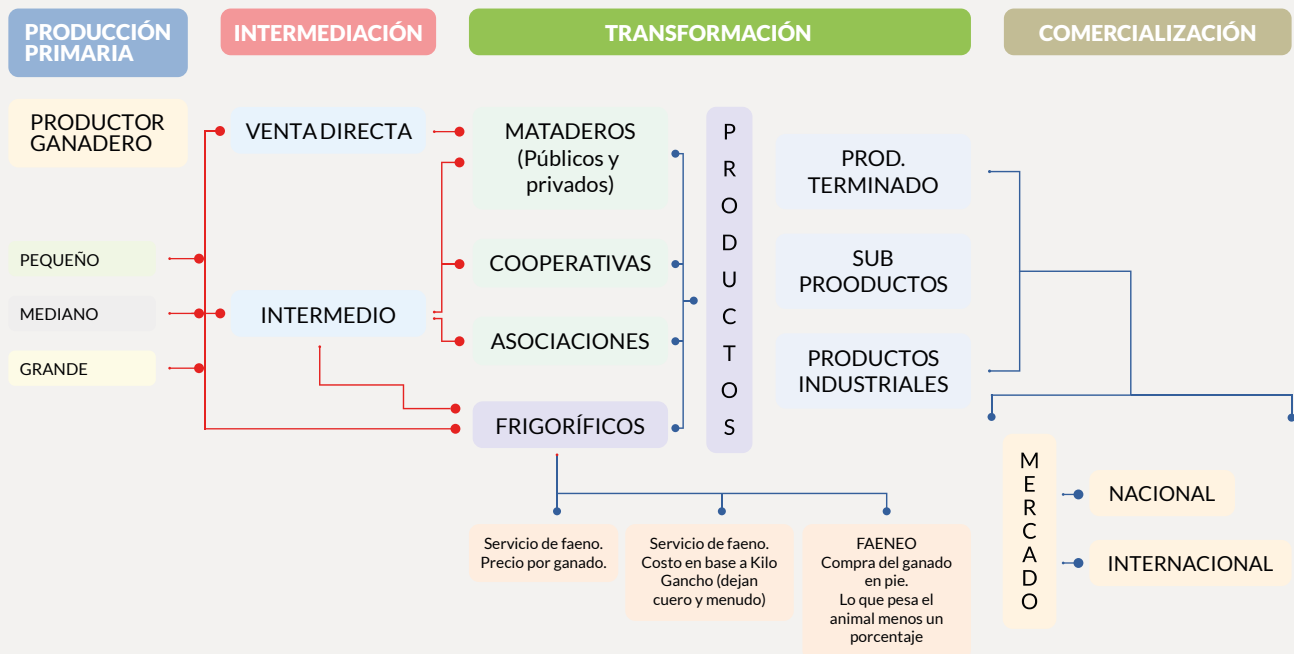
PRODUCCIÓN PRIMARIA

INTERMEDIACIÓN

TRANSFORMACIÓN

COMERCIALIZACIÓN

PRODUCTOR GANADERO

VENTA DIRECTA

MATADEROS (Públicos y privados)

PRODUCTOS

PROD. TERMINADO

PEQUEÑO

COOPERATIVAS

SUB PROODUCTOS

MEDIANO

INTERMEDIO

ASOCIACIONES

GRANDE

PRODUCTOS INDUSTRIALES

FRIGORÍFICOS

MERCADO

NACIONAL

INTERNACIONAL

Servicio de faeno. Precio por ganado.

Servicio de faeno. Costo en base a Kilo Gancho (dejan cuero y menudo)

FAENEO
Compra del ganado en pie.
Lo que pesa el animal menos un porcentaje